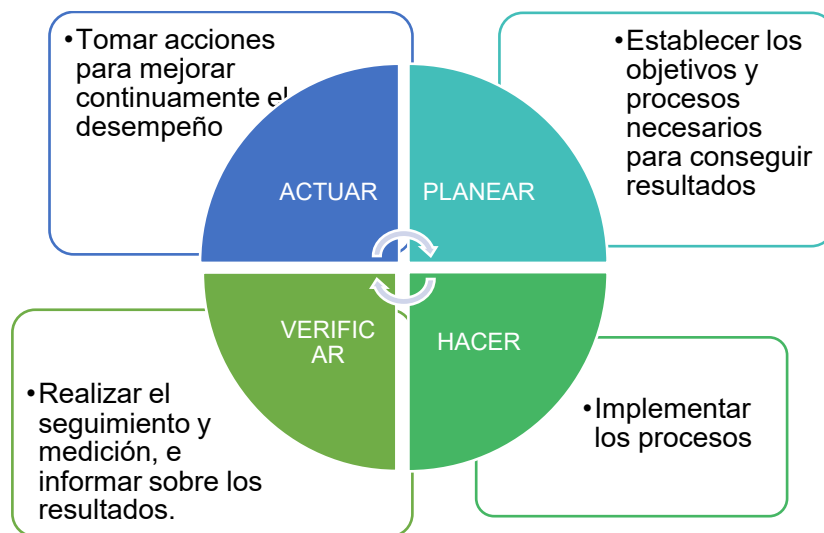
•Tomar acciones para mejorar continuamente el desempeño

•Establecer los objetivos y procesos necesarios para conseguir resultados

ACTUAR

PLANEAR

VERIFIC AR

HACER

•Realizar el seguimiento y medición, e informar sobre los resultados.

•Implementar los procesos